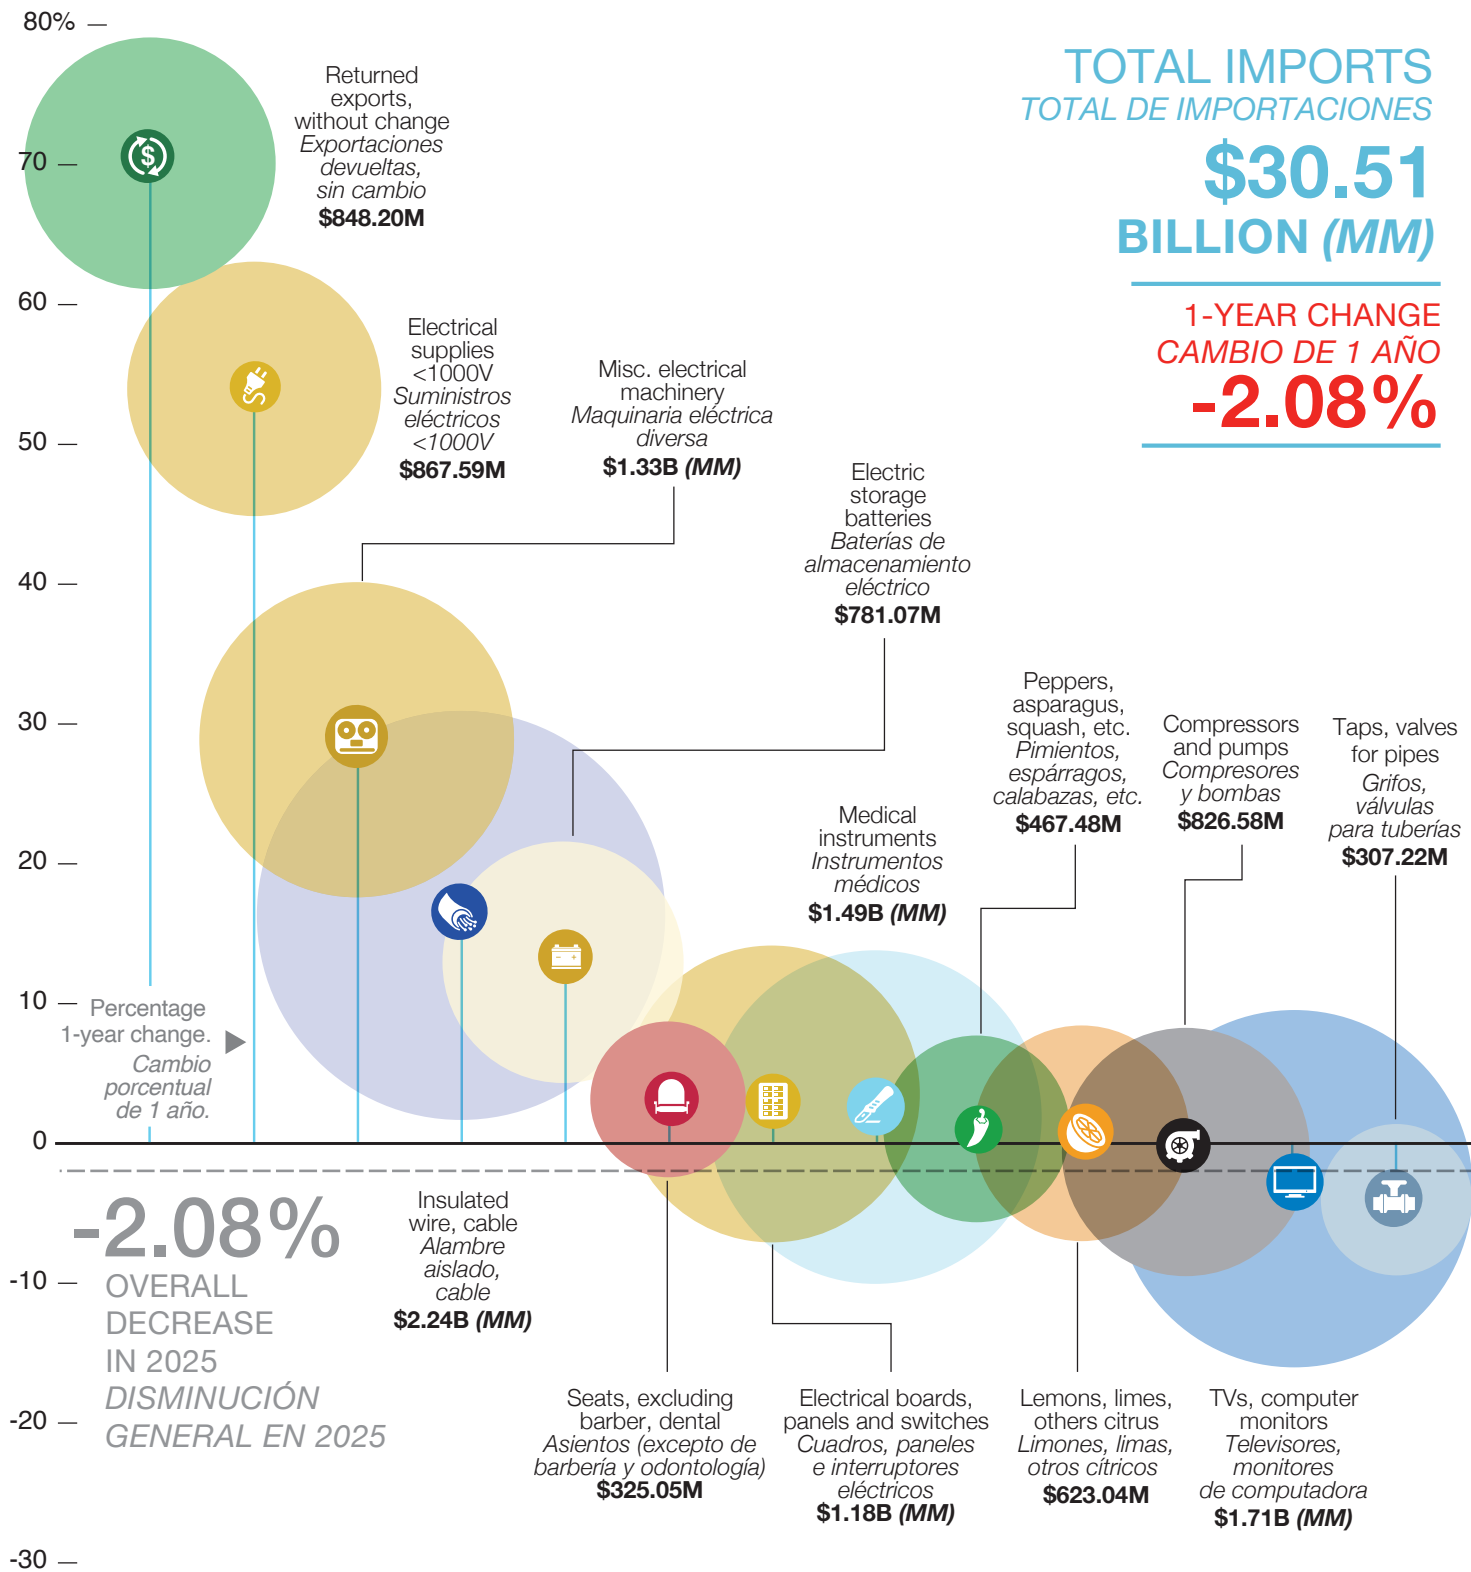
TOTAL IMPORTS
TOTAL DE IMPORTACIONES
$30.51
BILLION (MM)

1-YEAR CHANGE
CAMBIO DE 1 AÑO
-2.08%

80%
70
60
50
40
30
20
10
0
-10
-20
-30

Returned exports, without change
Exportaciones devueltas, sin cambio
$848.20M

Electrical supplies <1000V
Suministros eléctricos <1000V
$867.59M

Misc. electrical machinery
Maquinaria eléctrica diversa
$1.33B (MM)

Electric storage batteries
Baterías de almacenamiento eléctrico
$781.07M

Peppers, asparagus, squash, etc.
Pimientos, espárragos, calabazas, etc.
$467.48M

Compressors and pumps
Compresores y bombas
$826.58M

Taps, valves for pipes
Grifos, válvulas para tuberías
$307.22M

Medical instruments
Instrumentos médicos
$1.49B (MM)

Percentage 1-year change.
Cambio porcentual de 1 año.

-2.08%
OVERALL DECREASE IN 2025
DISMINUCIÓN GENERAL EN 2025

Insulated wire, cable
Alambre aislado, cable
$2.24B (MM)

Seats, excluding barber, dental
Asientos (excepto de barbería y odontología)
$325.05M

Electrical boards, panels and switches
Cuadros, paneles e interruptores eléctricos
$1.18B (MM)

Lemons, limes, others citrus
Limones, limas, otros cítricos
$623.04M

TVs, computer monitors
Televisores, monitores de computadora
$1.71B (MM)